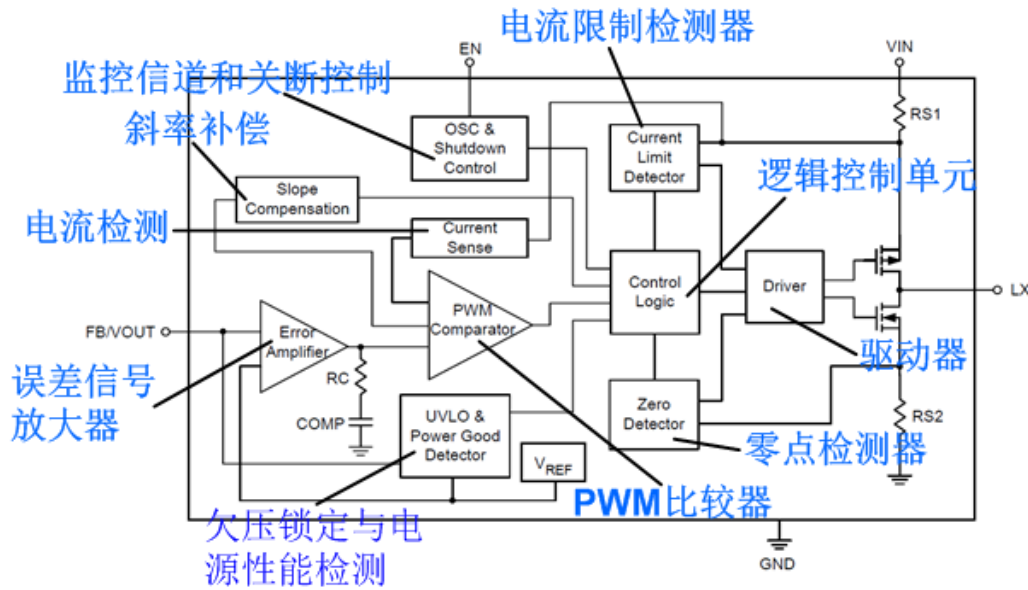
电流限制检测器
监控信道和关断控制
斜率补偿
电流检测
逻辑控制单元
误差信号放大器
驱动器
零点检测器
PWM比较器
欠压锁定与电源性能检测

EN
VIN
RS1
OSC & Shutdown Control
Current Limit Detector
Slope Compensation
Current Sense
Control Logic
Driver
LX
FB/VOUT
Error Amplifier
PWM Comparator
RC
COMP
UVLO & Power Good Detector
$V_{REF}$
Zero Detector
RS2
GND